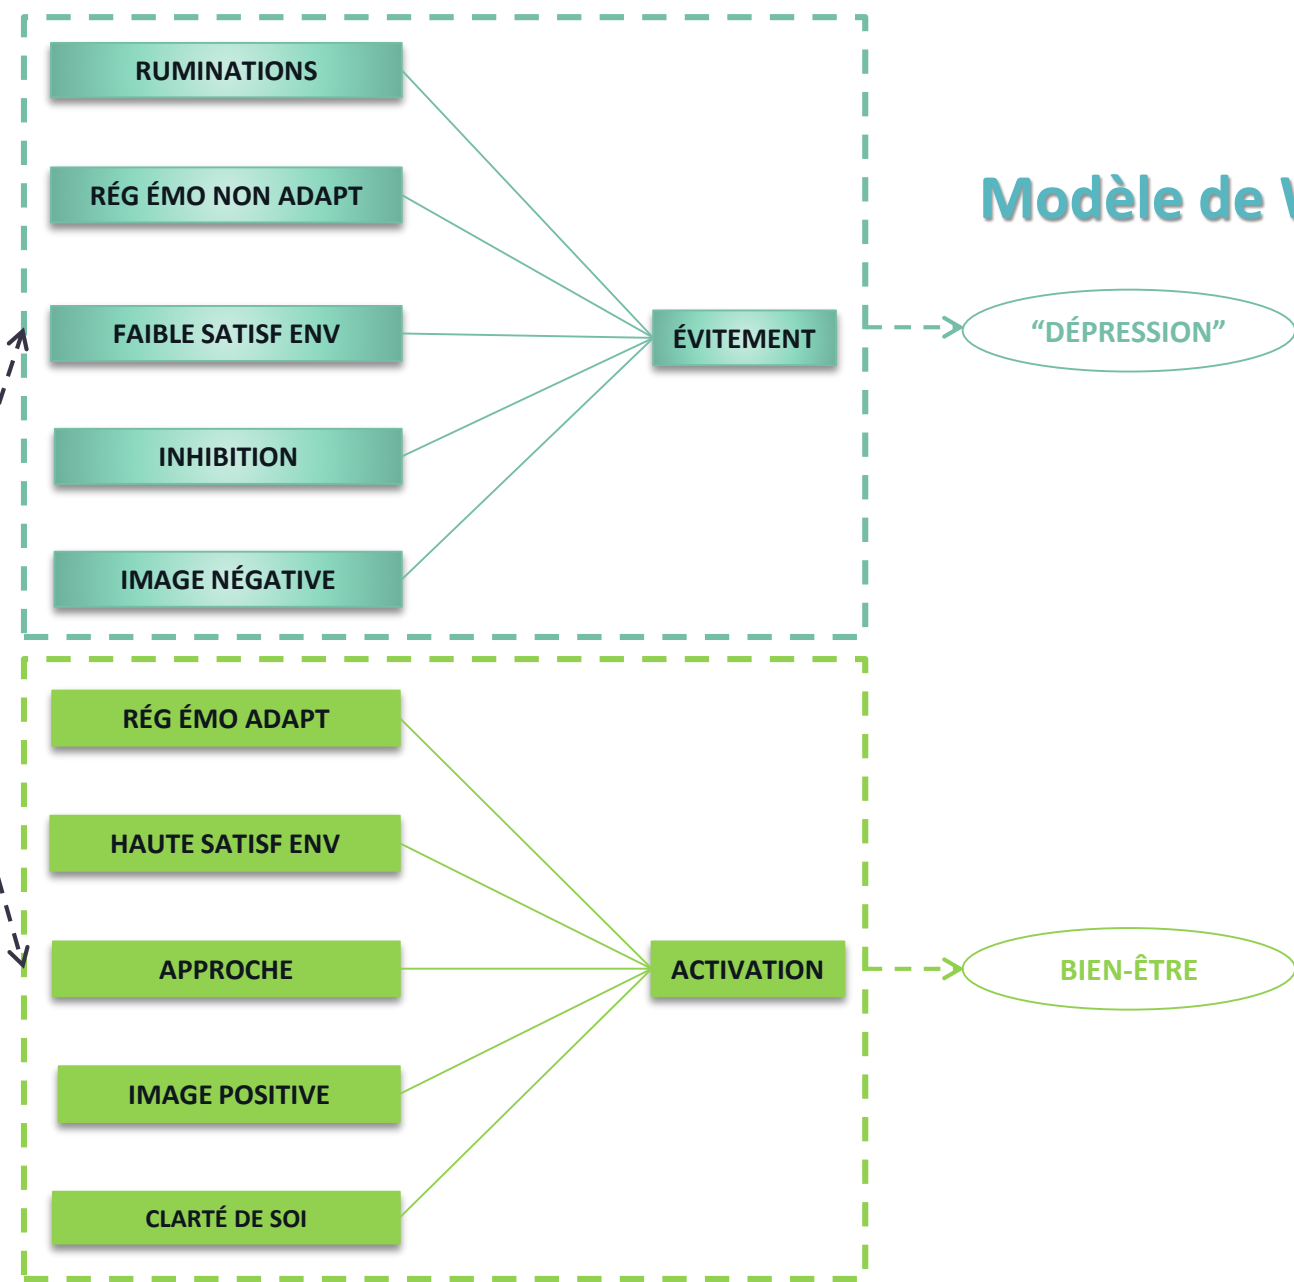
Modèle de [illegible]

RUMINATIONS

RÉG ÉMO NON ADAPT

FAIBLE SATISF ENV

INHIBITION

IMAGE NÉGATIVE

ÉVITEMENT

“DÉPRESSION”

RÉG ÉMO ADAPT

HAUTE SATISF ENV

APPROCHE

IMAGE POSITIVE

CLARTÉ DE SOI

ACTIVATION

BIEN-ÊTRE